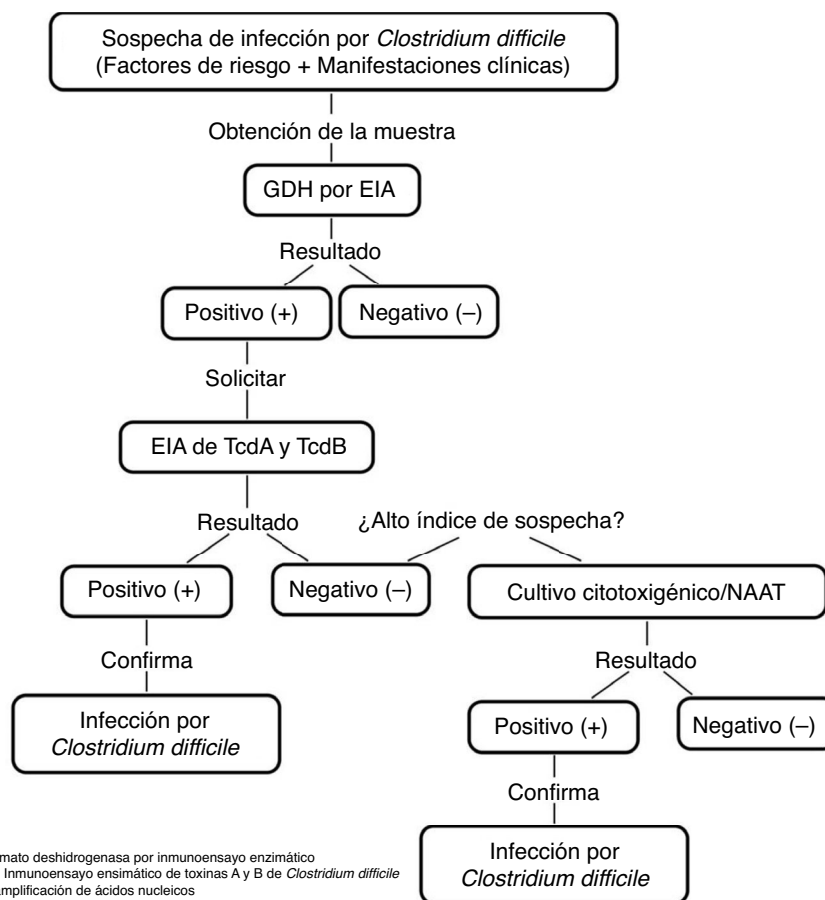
Sospecha de infección por *Clostridium difficile* (Factores de riesgo + Manifestaciones clínicas)

Obtención de la muestra

GDH por EIA

Resultado

Positivo (+)

Negativo (–)

Solicitar

EIA de TcdA y TcdB

Resultado

¿Alto índice de sospecha?

Positivo (+)

Negativo (–)

Cultivo citotoxigénico/NAAT

Confirma

Resultado

Infección por *Clostridium difficile*

Positivo (+)

Negativo (–)

Confirma

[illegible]mato deshidrogenasa por inmunoensayo enzimático
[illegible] Inmunoensayo ensimático de toxinas A y B de *Clostridium difficile*
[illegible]mplificación de ácidos nucleicos

Infección por *Clostridium difficile*